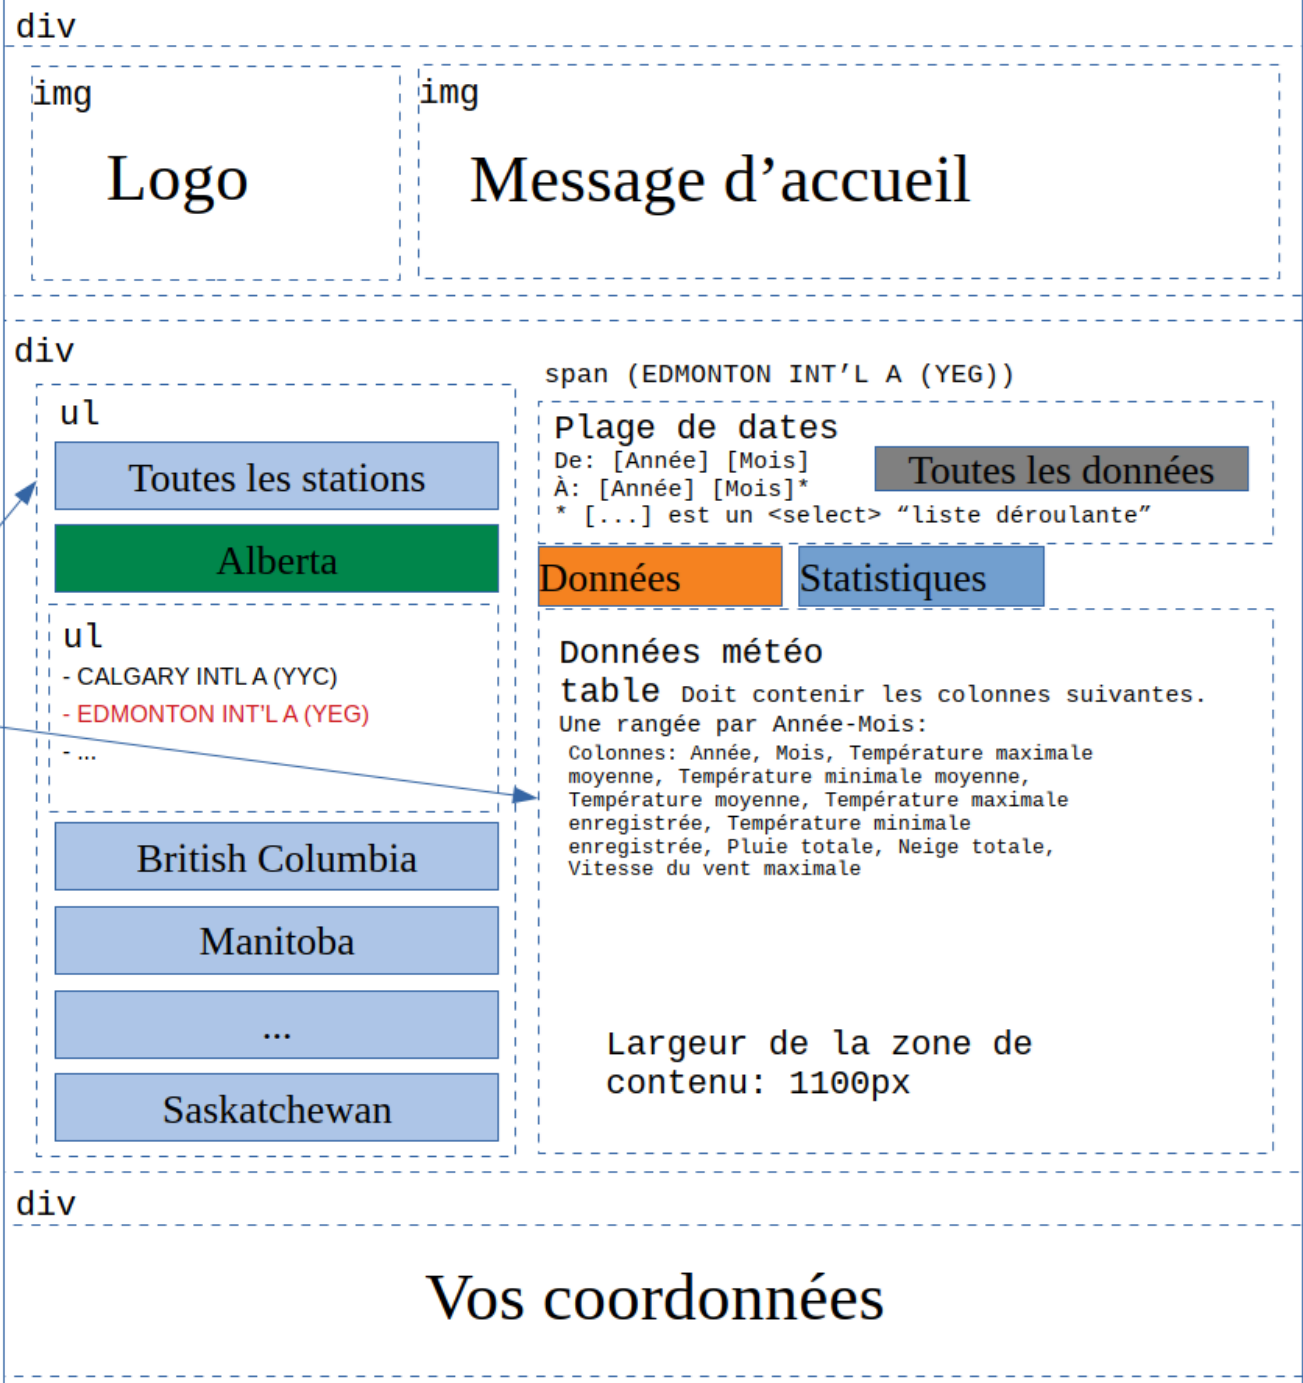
div

img

Logo

img

Message d’accueil

div

ul

Toutes les stations

Alberta

ul

- CALGARY INTL A (YYC)

- EDMONTON INT'L A (YEG)

- ...

British Columbia

Manitoba

...

Saskatchewan

span (EDMONTON INT’L A (YEG))

Plage de dates

De: [Année] [Mois]

À: [Année] [Mois]*

* [...] est un <select> “liste déroulante”

Toutes les données

Données

Statistiques

Données météo

table Doit contenir les colonnes suivantes.

Une rangée par Année-Mois:

Colonnes: Année, Mois, Température maximale moyenne, Température minimale moyenne, Température moyenne, Température maximale enregistrée, Température minimale enregistrée, Pluie totale, Neige totale, Vitesse du vent maximale

Largeur de la zone de contenu: 1100px

div

Vos coordonnées